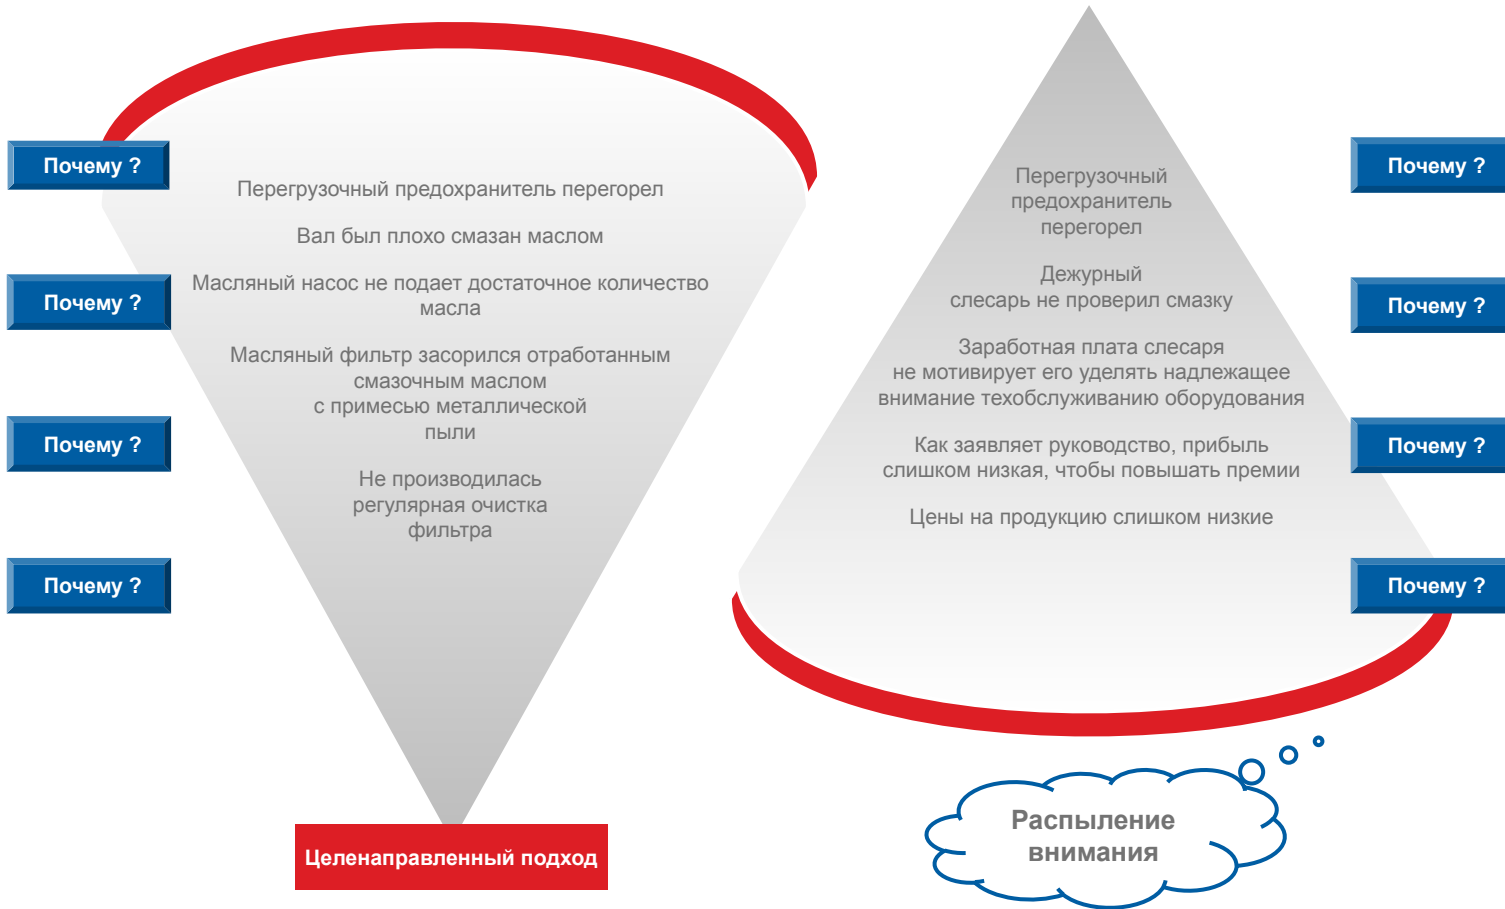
Почему ?

Почему ?

Почему ?

Почему ?

Перегрузочный предохранитель перегорел

Вал был плохо смазан маслом

Масляный насос не подает достаточное количество масла

Масляный фильтр засорился отработанным смазочным маслом с примесью металлической пыли

Не производилась регулярная очистка фильтра

Целенаправленный подход

Перегрузочный предохранитель перегорел

Дежурный слесарь не проверил смазку

Заработная плата слесаря не мотивирует его уделять надлежащее внимание техобслуживанию оборудования

Как заявляет руководство, прибыль слишком низкая, чтобы повышать премии

Цены на продукцию слишком низкие

Почему ?

Почему ?

Почему ?

Почему ?

Распыление внимания